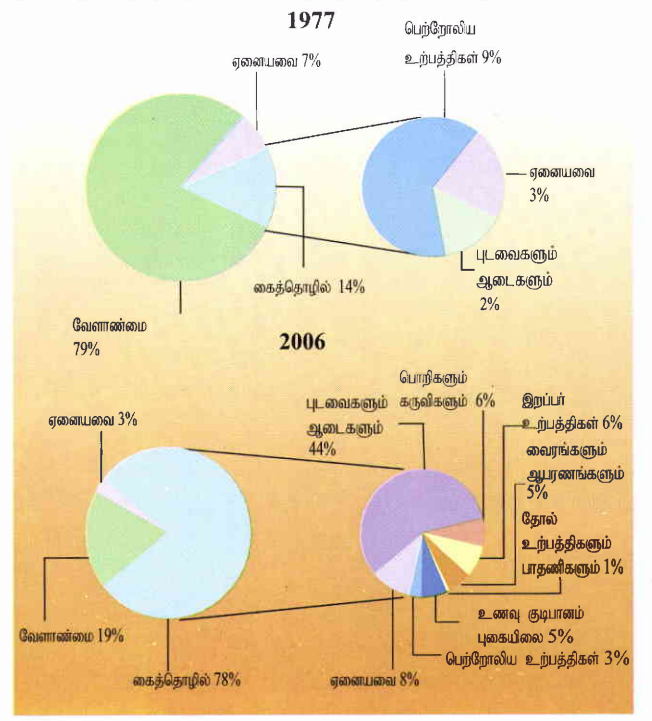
1977

ஏனையவை 7%

பெற்றோலிய உற்பத்திகள் 9%

ஏனையவை 3%

புடவைகளும் ஆடைகளும் 2%

கைத்தொழில் 14%

வேளாண்மை 79%

2006

ஏனையவை 3%

புடவைகளும் ஆடைகளும் 44%

பொறிகளும் கருவிகளும் 6%

இறப்பர் உற்பத்திகள் 6%

வைரங்களும் ஆபரணங்களும் 5%

தோல் உற்பத்திகளும் பாதணிகளும் 1%

உணவு குடிபானம் புகையிலை 5%

பெற்றோலிய உற்பத்திகள் 3%

வேளாண்மை 19%

கைத்தொழில் 78%

ஏனையவை 8%